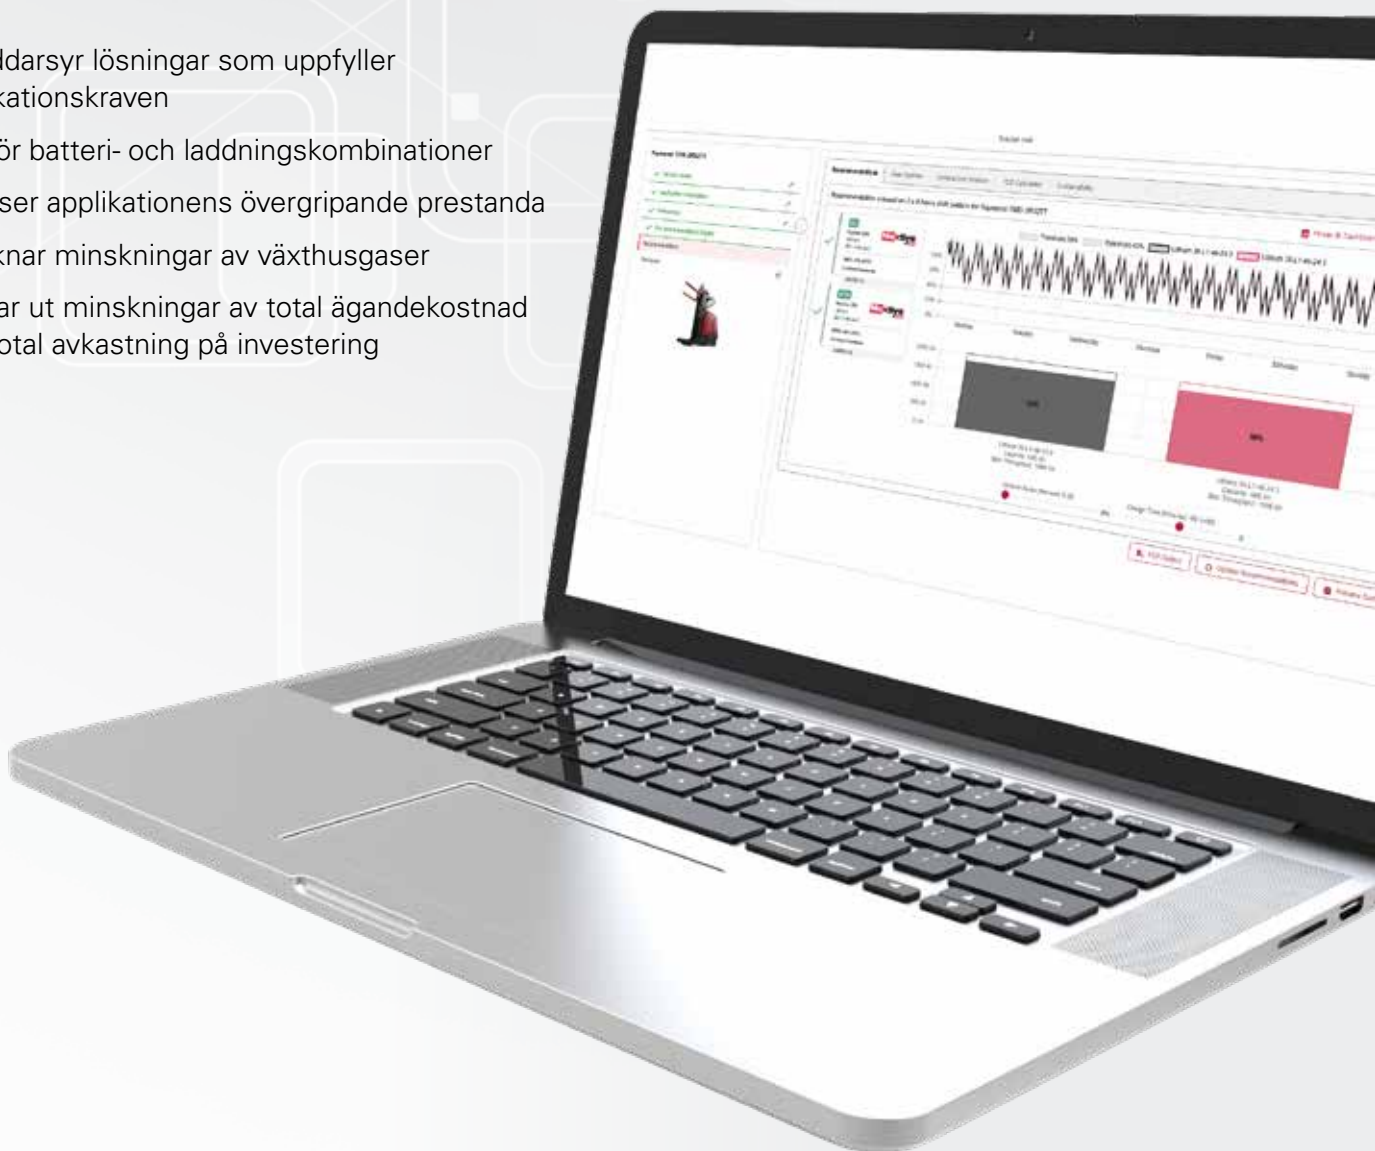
ldarsyr lösningar som uppfyller kationskraven

ör batteri- och laddningskombinationer

ser applikationens övergripande prestanda

knar minskningar av växthusgaser

ar ut minskningar av total ägandekostnad otal avkastning på investering

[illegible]